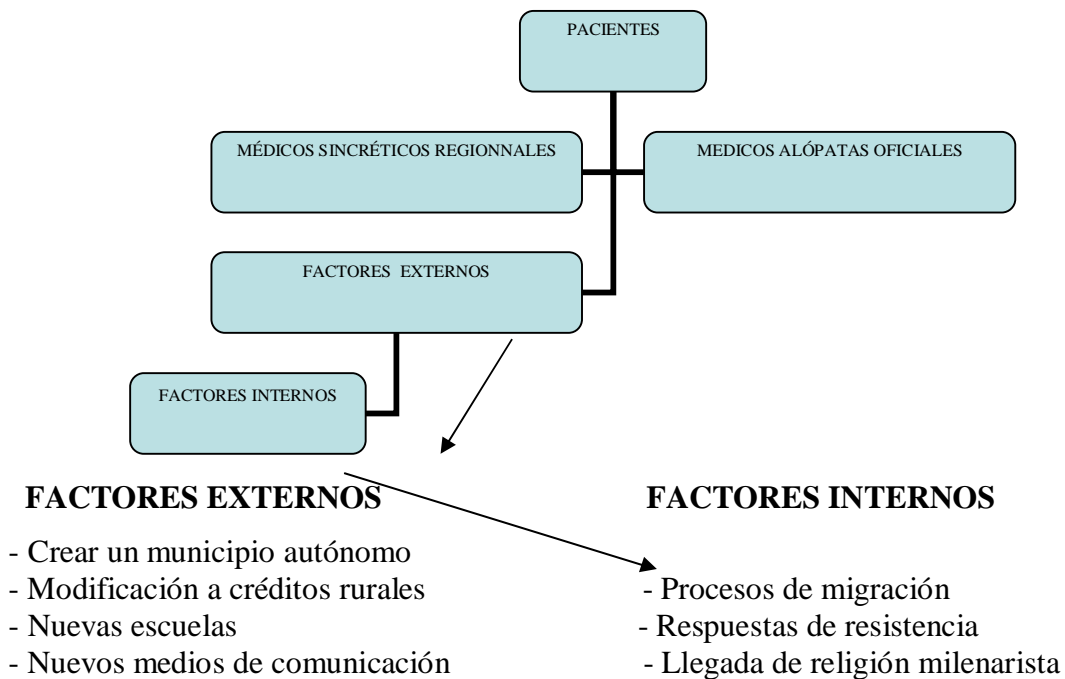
PACIENTES

MÉDICOS SINCRÉTICOS REGIONNALES

MEDICOS ALÓPATAS OFICIALES

FACTORES EXTERNOS

FACTORES INTERNOS

FACTORES EXTERNOS

- Crear un municipio autónomo
- Modificación a créditos rurales
- Nuevas escuelas
- Nuevos medios de comunicación

FACTORES INTERNOS

- Procesos de migración
- Respuestas de resistencia
- Llegada de religión milenarista